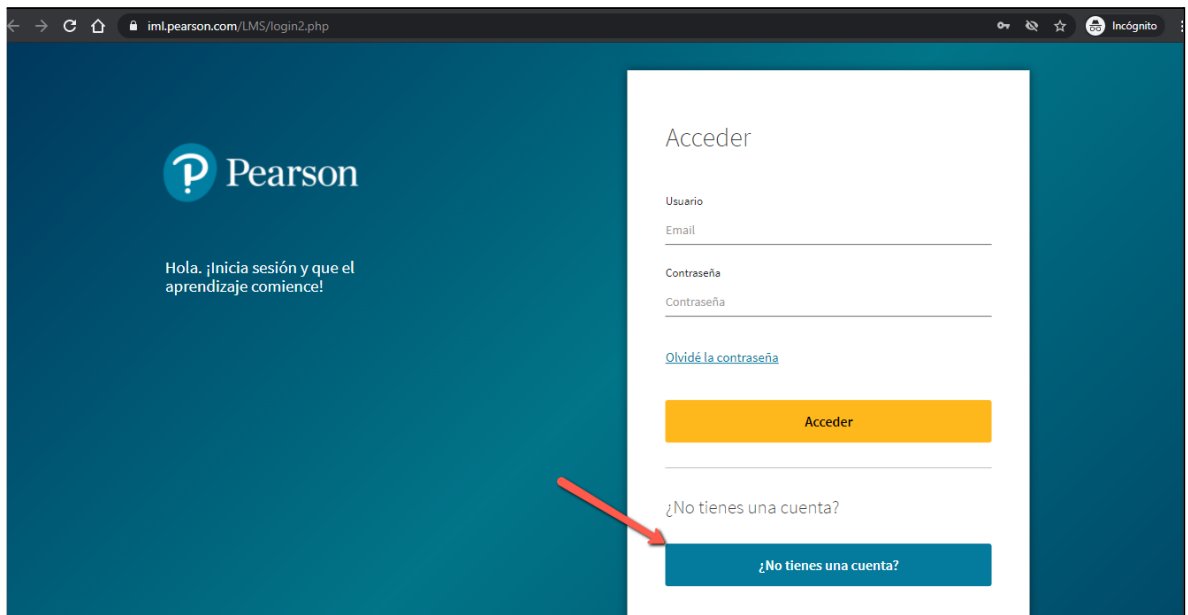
iml.pearson.com/LMS/login2.php

Incógnito

Pearson

Hola. ¡Inicia sesión y que el aprendizaje comience!

Acceder

Usuario

Email

Contraseña

Contraseña

Olvidé la contraseña

Acceder

¿No tienes una cuenta?

¿No tienes una cuenta?